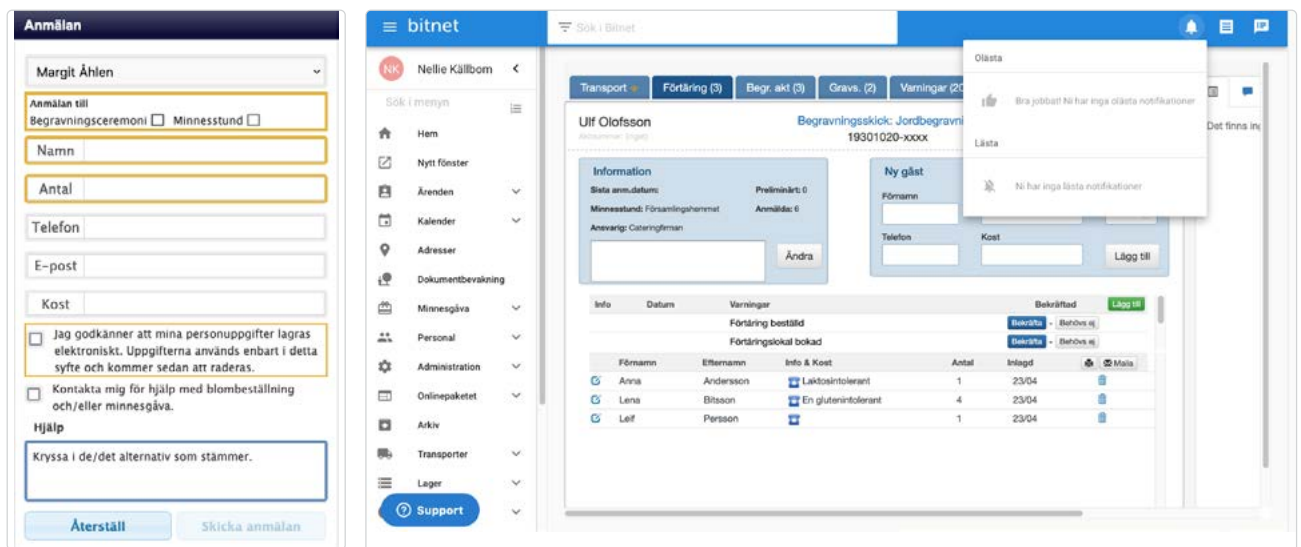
Anmälan

Margit Åhlen

Anmälan till
Begravningsceremoni Minnesstund

Namn

Antal

Telefon

E-post

Kost

Jag godkänner att mina personuppgifter lagras elektroniskt. Uppgifterna används enbart i detta syfte och kommer sedan att raderas.

Kontakta mig för hjälp med blombeställning och/eller minnesgåva.

Hjälp

Kryssa i de/det alternativ som stämmer.

Återställ Skicka anmälan

bitnet

Sök i Bitnet

NK Nellie Källbom

Sök i menyn

Hem
Nytt fönster
Ärenden
Kalender
Adresser
Dokumentbevakning
Minnesgåva
Personal
Administration
Onlinepaketet
Arkiv
Transporter
Lager

Support

Transport Förtäring (3) Begr. akt (3) Gravs. (2) Varningar (2

Ulf Olofsson
Begravningsskick: Jordbegravni
19301020-xxxx

Information
Sista anm.datum:
Preliminärt: 0
Minnesstund: Församlingshemmet
Anmälda: 6
Ansvarig: Cateringfirman

Ändra

Ny gäst
Förnamn
Telefon
Kost
Lägg till

| Info | Datum | Varningar | Bekräftad |
|---|---|---|---|
| | | Förtäring beställd | Bekräfta - Behövs ej |
| | | Förtäringslokal bokad | Bekräfta - Behövs ej |

Lägg till

| | Förnamn | Efternamn | Info & Kost | Antal | Inlagd | Maila |
|---|---|---|---|---|---|---|
| | Anna | Andersson | Laktosintolerant | 1 | 23/04 | |
| | Lena | Bitsson | En glutenintolerant | 4 | 23/04 | |
| | Leif | Persson | | 1 | 23/04 | |

Olästa
Bra jobbat! Ni har inga olästa notifikationer
Lästa
Ni har inga lästa notifikationer

Det finns in